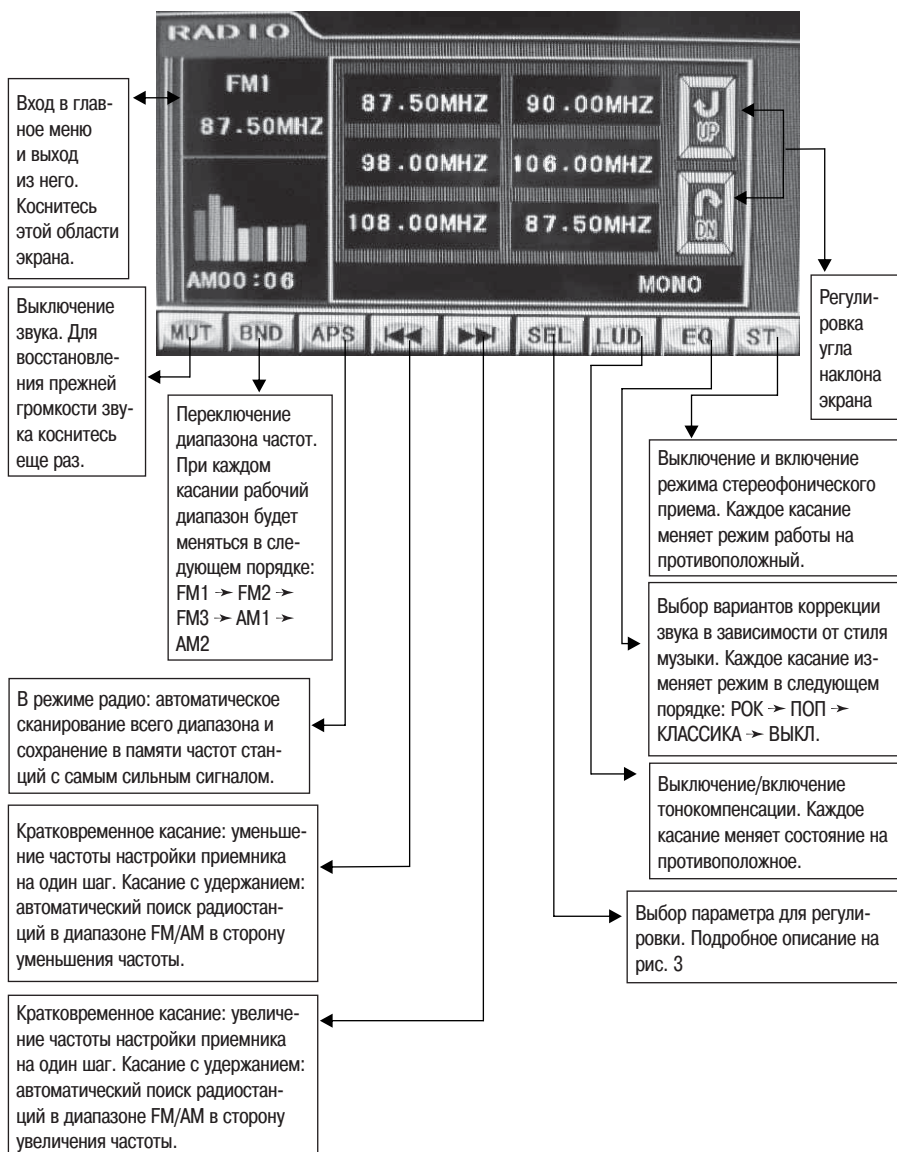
RADIO

FM1
87.50MHZ

87.50MHZ
90.00MHZ
98.00MHZ
106.00MHZ
108.00MHZ
87.50MHZ

UP
DN

AM00:06
MONO

MUT BND APS SEL LUD EQ ST

Вход в главное меню и выход из него. Коснитесь этой области экрана.

Выключение звука. Для восстановления прежней громкости звука коснитесь еще раз.

Переключение диапазона частот. При каждом касании рабочий диапазон будет меняться в следующем порядке: FM1 ➛ FM2 ➛ FM3 ➛ AM1 ➛ AM2

Регулировка угла наклона экрана

Выключение и включение режима стереофонического приема. Каждое касание меняет режим работы на противоположный.

Выбор вариантов коррекции звука в зависимости от стиля музыки. Каждое касание изменяет режим в следующем порядке: РОК ➛ ПОП ➛ КЛАССИКА ➛ ВЫКЛ.

В режиме радио: автоматическое сканирование всего диапазона и сохранение в памяти частот станций с самым сильным сигналом.

Выключение/включение тонокомпенсации. Каждое касание меняет состояние на противоположное.

Кратковременное касание: уменьшение частоты настройки приемника на один шаг. Касание с удержанием: автоматический поиск радиостанций в диапазоне FM/AM в сторону уменьшения частоты.

Выбор параметра для регулировки. Подробное описание на рис. 3

Кратковременное касание: увеличение частоты настройки приемника на один шаг. Касание с удержанием: автоматический поиск радиостанций в диапазоне FM/AM в сторону увеличения частоты.